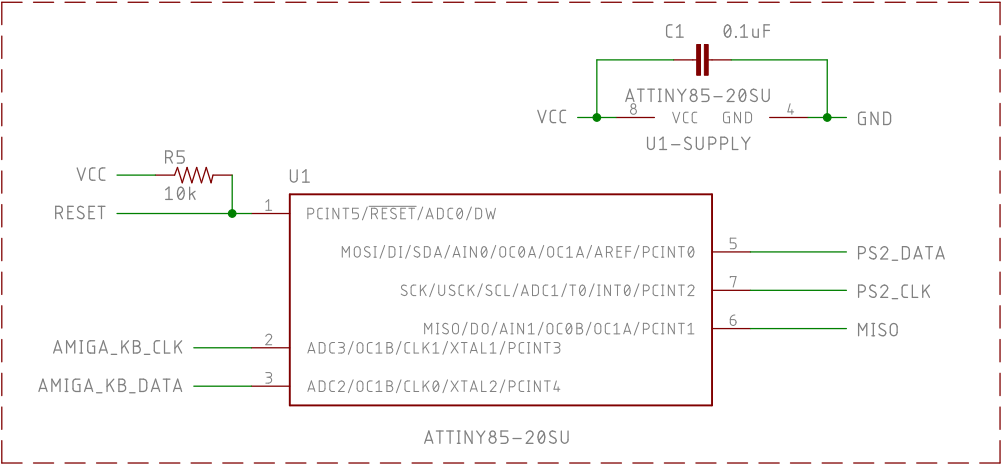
C1 0.1uF

ATTINY85-20SU

VCC 8 VCC GND 4 GND

U1-SUPPLY

VCC R5

10k

RESET 1

U1

PCINT5/$\overline{RESET}$/ADC0/DW

MOSI/DI/SDA/AIN0/OC0A/OC1A/AREF/PCINT0 5 PS2_DATA

SCK/USCK/SCL/ADC1/T0/INT0/PCINT2 7 PS2_CLK

MISO/DO/AIN1/OC0B/OC1A/PCINT1 6 MISO

AMIGA_KB_CLK 2 ADC3/OC1B/CLK1/XTAL1/PCINT3

AMIGA_KB_DATA 3 ADC2/OC1B/CLK0/XTAL2/PCINT4

ATTINY85-20SU